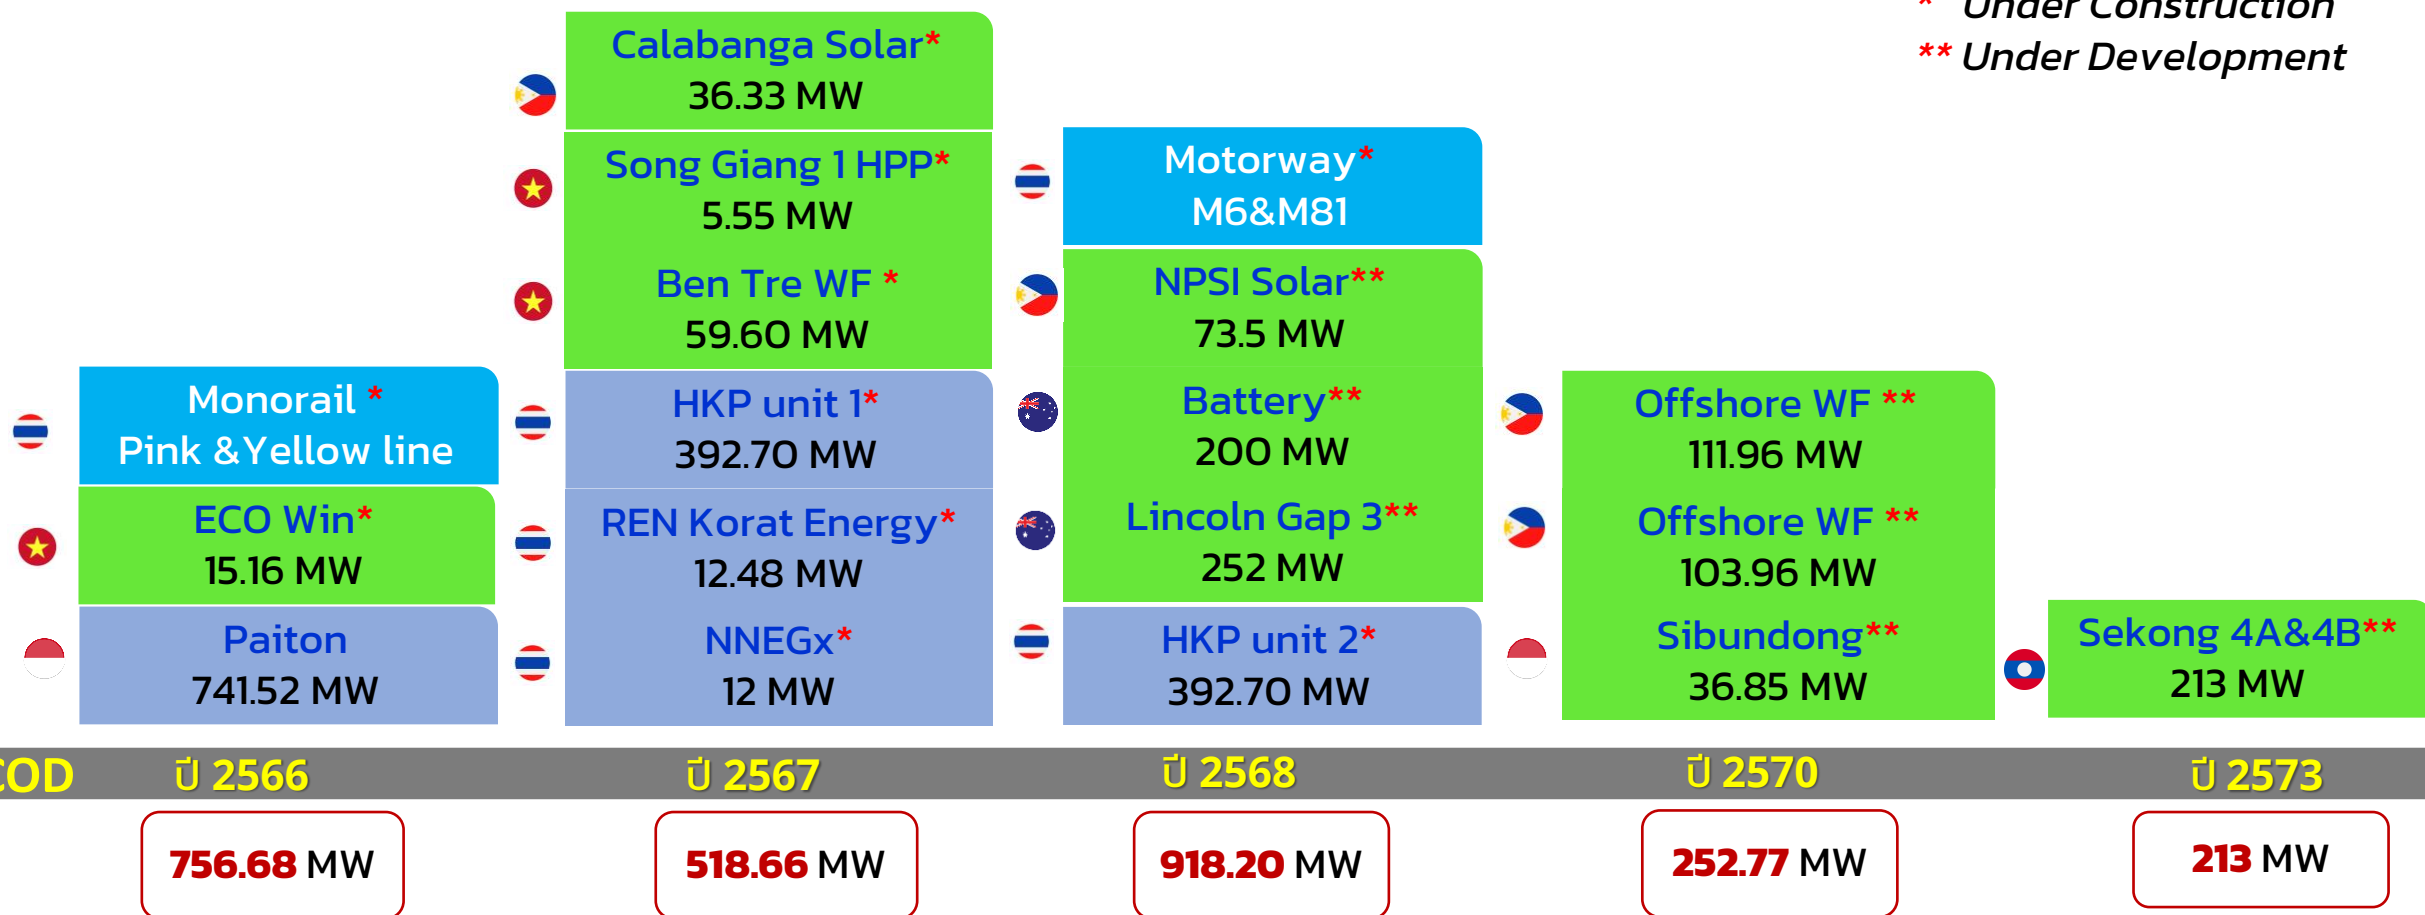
* Under Construction
** Under Development

Monorail *
Pink & Yellow line

ECO Win*
15.16 MW

Paiton
741.52 MW

Calabanga Solar*
36.33 MW

Song Giang 1 HPP*
5.55 MW

Ben Tre WF *
59.60 MW

HKP unit 1*
392.70 MW

REN Korat Energy*
12.48 MW

NNEGx*
12 MW

Motorway*
M6&M81

NPSI Solar**
73.5 MW

Battery**
200 MW

Lincoln Gap 3**
252 MW

HKP unit 2*
392.70 MW

Offshore WF **
111.96 MW

Offshore WF **
103.96 MW

Sibundong**
36.85 MW

Sekong 4A&4B**
213 MW

COD ปี 2566 ปี 2567 ปี 2568 ปี 2570 ปี 2573

756.68 MW
518.66 MW
918.20 MW
252.77 MW
213 MW